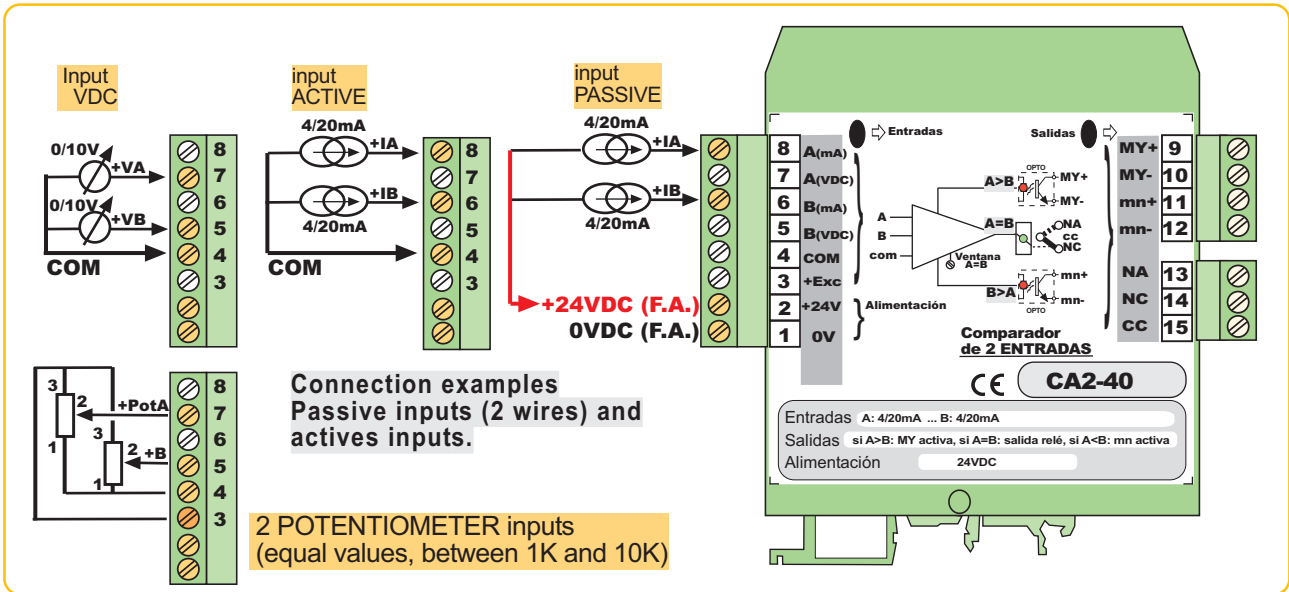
Input VDC

0/10V
+VA
0/10V
+VB
COM

8
7
6
5
4
3

input ACTIVE

4/20mA
+IA
+IB
4/20mA
COM

8
7
6
5
4
3

input PASSIVE

4/20mA
+IA
+IB
4/20mA

+24VDC (F.A.)
0VDC (F.A.)

Entradas

8 A(mA)
7 A(VDC)
6 B(mA)
5 B(VDC)
4 COM
3 +Exc
2 +24V
1 0V

Alimentación

A
B
com
Ventana A=B

A>B
OPTO
MY+
MY-
A=B
NA
cc
NC
B>A
mn+
mn-
OPTO

Salidas

MY+ 9
MY- 10
mn+ 11
mn- 12
NA 13
NC 14
CC 15

Comparador de 2 ENTRADAS

CE CA2-40

Entradas A: 4/20mA ... B: 4/20mA
Salidas si A>B: MY activa, si A=B: salida relé, si A<B: mn activa
Alimentación 24VDC

3
2
+PotA
1
3
2
+B
1

8
7
6
5
4
3

Connection examples
Passive inputs (2 wires) and actives inputs.

2 POTENTIOMETER inputs
(equal values, between 1K and 10K)